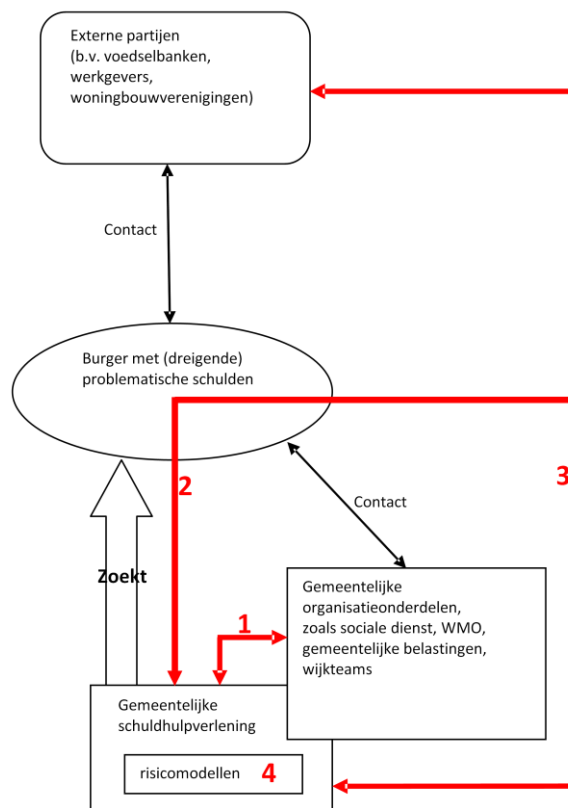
Externe partijen
(b.v. voedselbanken, werkgevers, woningbouwverenigingen)

Contact

Burger met (dreigende) problematische schulden

2

3

Contact

Zoekt

1

Gemeentelijke organisatieonderdelen, zoals sociale dienst, WMO, gemeentelijke belastingen, wijkteams

Gemeentelijke schuldhulpverlening

risicomodellen

4